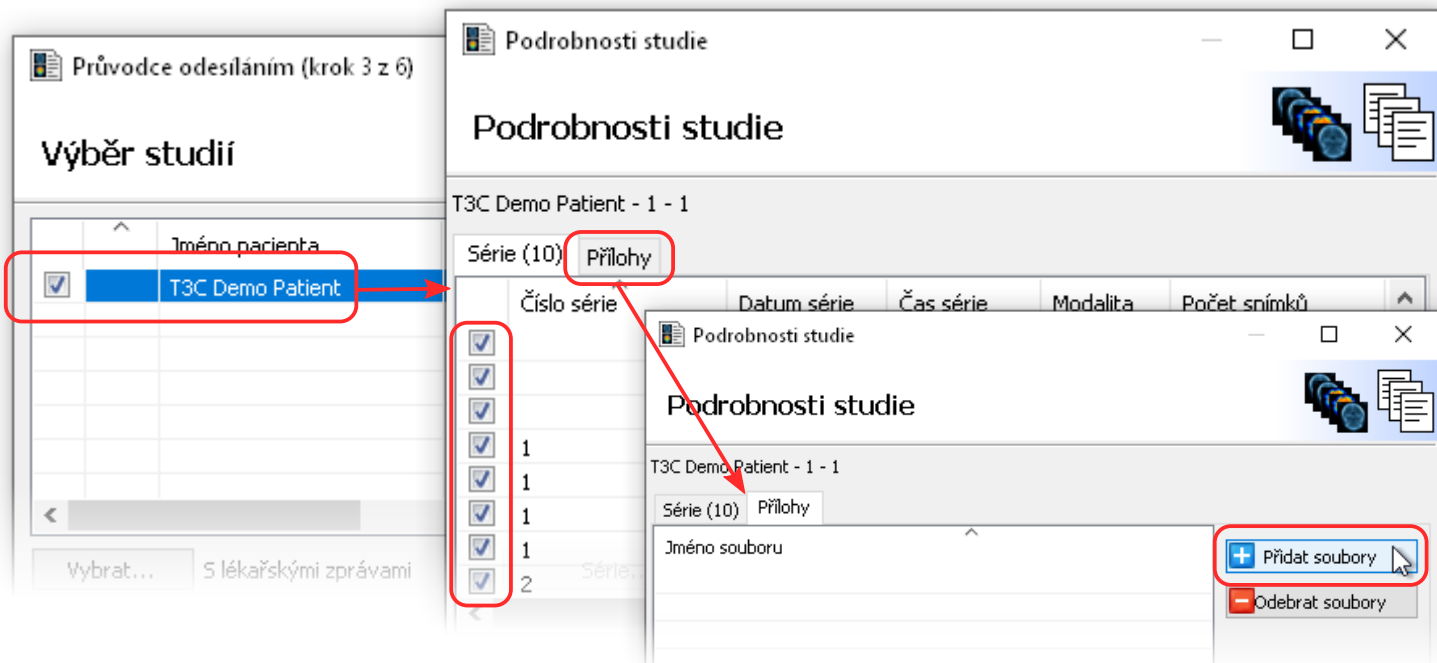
Průvodce odesíláním (krok 3 z 6)

Výběr studií

Jméno pacienta

T3C Demo Patient

Vybrat... S lékařskými zprávami

Podrobnosti studie

Podrobnosti studie

T3C Demo Patient - 1 - 1

Série (10) Přílohy

Číslo série Datum série Čas série Modalita Počet snímků

1
1
1
1
2

Série...

Podrobnosti studie

Podrobnosti studie

T3C Demo Patient - 1 - 1

Série (10) Přílohy

Jméno souboru

Přidat soubory

Odebrat soubory